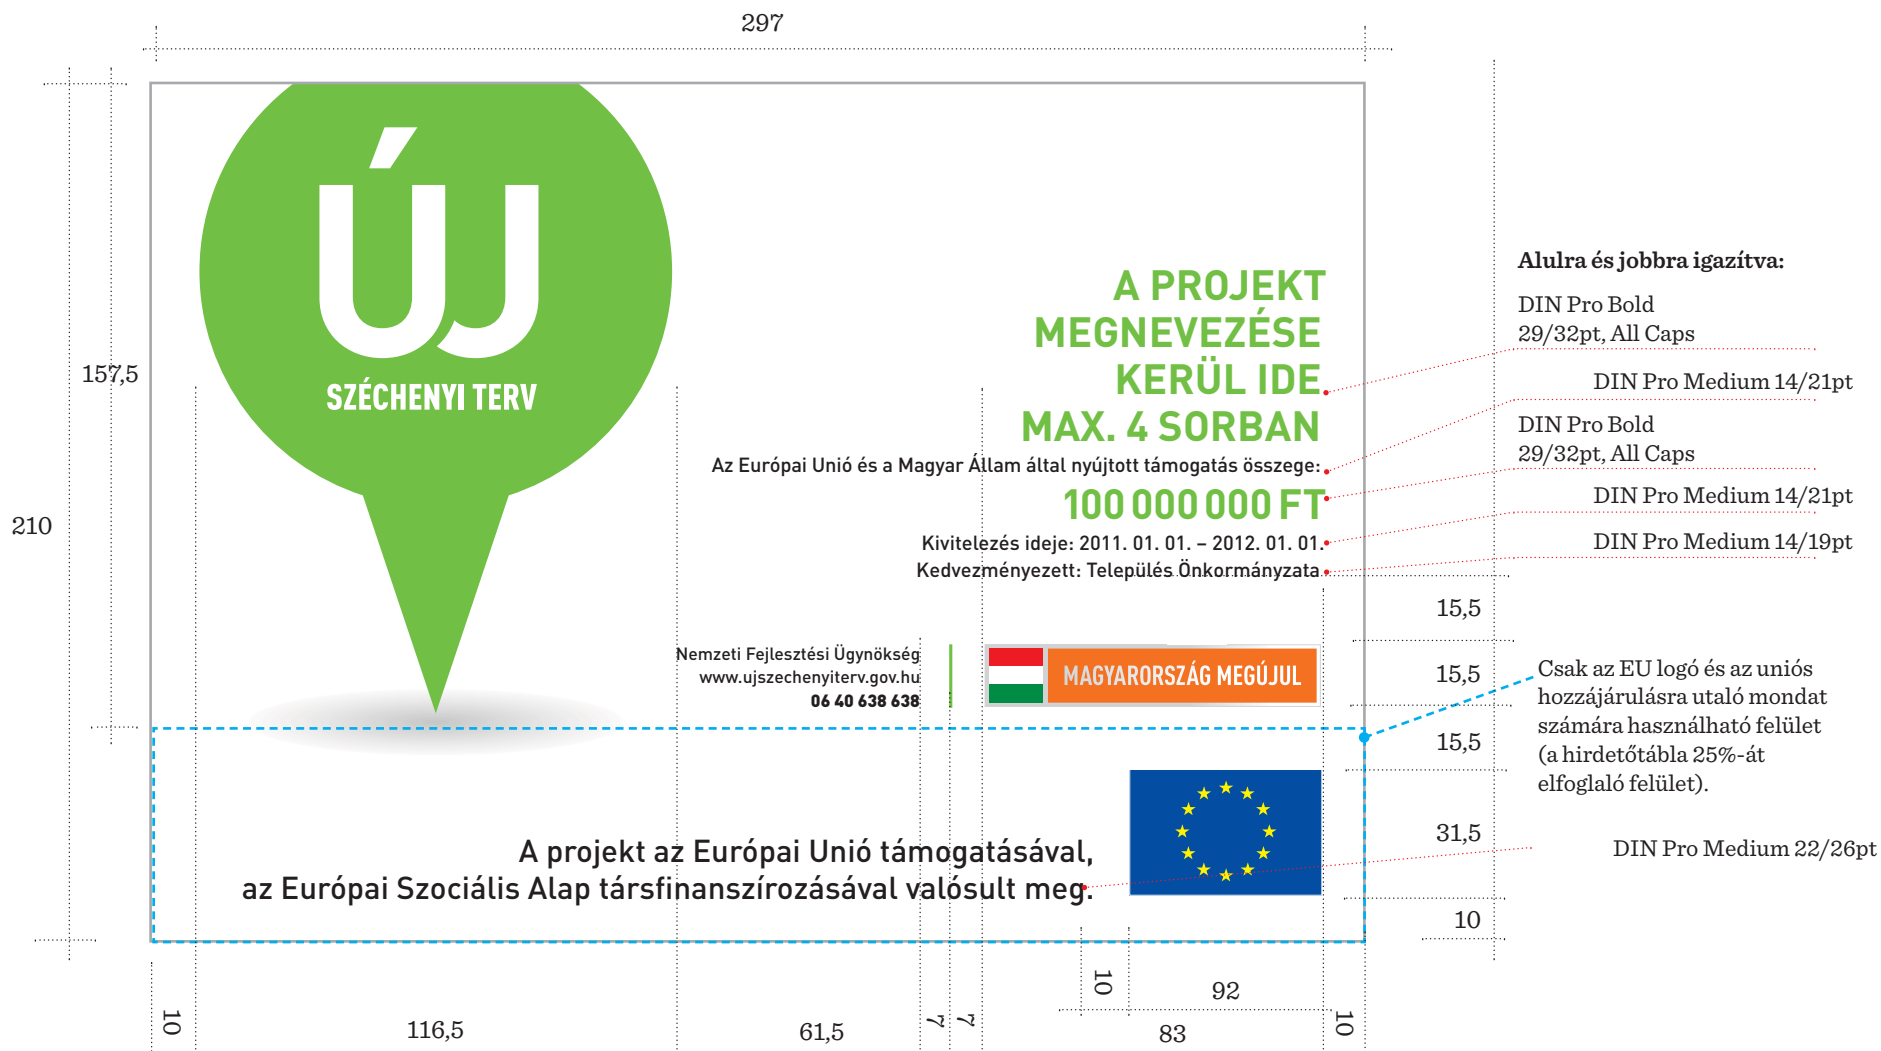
297

157,5

210

ÚJ
SZÉCHENYI TERV

A PROJEKT MEGNEVEZÉSE KERÜL IDE MAX. 4 SORBAN

Az Európai Unió és a Magyar Állam által nyújtott támogatás összege:

100 000 000 FT

Kivitelezés ideje: 2011. 01. 01. – 2012. 01. 01.

Kedvezményezett: Település Önkormányzata

Nemzeti Fejlesztési Ügynökség
www.ujszechenyiterv.gov.hu
06 40 638 638

MAGYARORSZÁG MEGÚJUL

A projekt az Európai Unió támogatásával, az Európai Szociális Alap társfinanszírozásával valósult meg.

Alulra és jobbra igazítva:

DIN Pro Bold
29/32pt, All Caps

DIN Pro Medium 14/21pt

DIN Pro Bold
29/32pt, All Caps

DIN Pro Medium 14/21pt

DIN Pro Medium 14/19pt

15,5

15,5

Csak az EU logó és az uniós hozzájárulásra utaló mondat számára használható felület (a hirdetőtábla 25%-át elfoglaló felület).

15,5

31,5

DIN Pro Medium 22/26pt

10

10

116,5

61,5

7

7

10

92

83

10